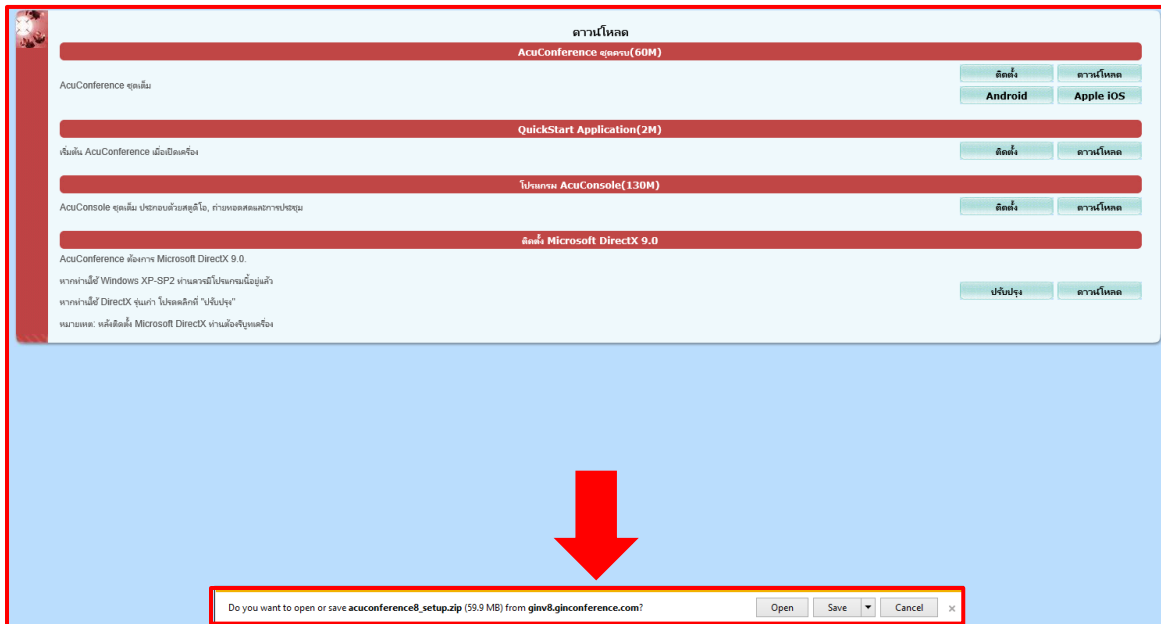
ดาวน์โหลด

AcuConference ชุดครบ(60M)

AcuConference ชุดเต็ม

ติดตั้ง ดาวน์โหลด
Android Apple iOS

QuickStart Application(2M)

เริ่มต้น AcuConference เมื่อเปิดเครื่อง

ติดตั้ง ดาวน์โหลด

โปรแกรม AcuConsole(130M)

AcuConsole ชุดเต็ม ประกอบด้วยสตูดิโอ, ถ่ายทอดสดและการประชุม

ติดตั้ง ดาวน์โหลด

ติดตั้ง Microsoft DirectX 9.0

AcuConference ต้องการ Microsoft DirectX 9.0.

หากท่านใช้ Windows XP-SP2 ท่านควรมีโปรแกรมนี้อยู่แล้ว

หากท่านใช้ DirectX รุ่นเก่า โปรดคลิกที่ "ปรับปรุง"

หมายเหตุ: หลังติดตั้ง Microsoft DirectX ท่านต้องรีบูทเครื่อง

ปรับปรุง ดาวน์โหลด

Do you want to open or save acuconference8_setup.zip (59.9 MB) from ginv8.ginconference.com?

Open Save Cancel ×